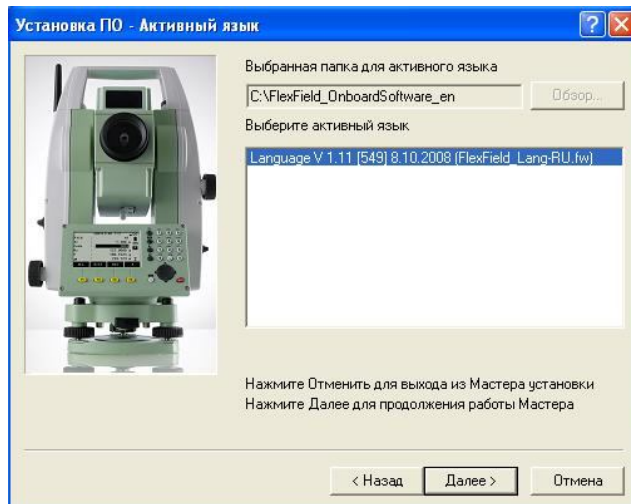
Установка ПО - Активный язык

Выбранная папка для активного языка

C:\FlexField_OnboardSoftware_en

Обзор...

Выберите активный язык

Language V 1.11 [549] 8.10.2008 (FlexField_Lang-RU.fw)

Нажмите Отменить для выхода из Мастера установки
Нажмите Далее для продолжения работы Мастера

< Назад

Далее >

Отмена